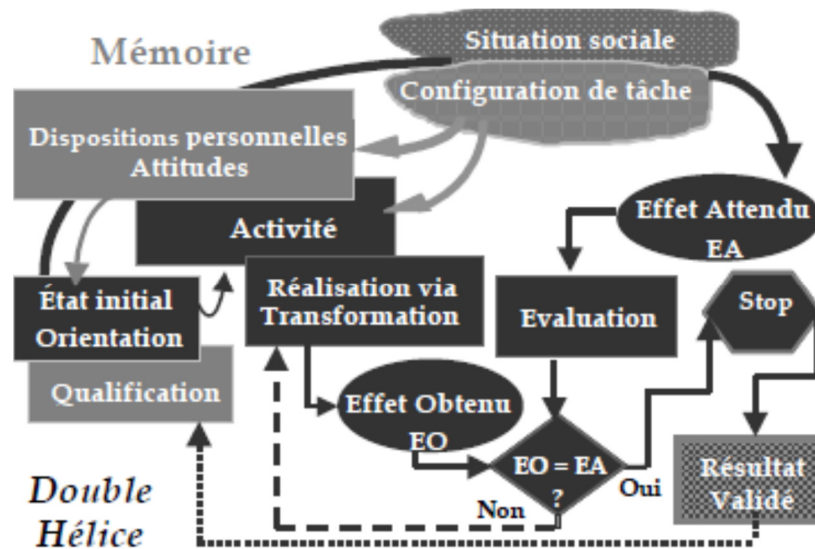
Mémoire

Situation sociale

Configuration de tâche

Dispositions personnelles Attitudes

Activité

Effet Attendu EA

État initial Orientation

Réalisation via Transformation

Evaluation

Stop

Qualification

Effet Obtenu EO

EO = EA ?

Oui

Non

Résultat Validé

Double Hélice